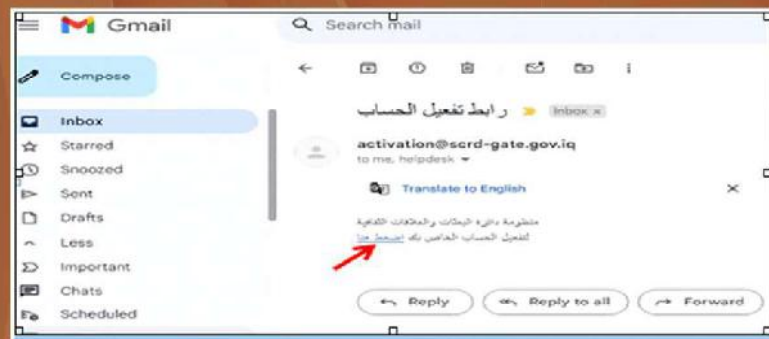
Gmail

Search mail

Compose

Inbox
Starred
Snoozed
Sent
Drafts
Less
Important
Chats
Scheduled

رابط تفعيل الحساب

Inbox ×

activation@scrd-gate.gov.iq
to me, helpdesk

Translate to English

منظومة دائرة البعثات والعلاقات الثقافية
لتفعيل الحساب الخاص بك اضغط هنا

Reply
Reply to all
Forward